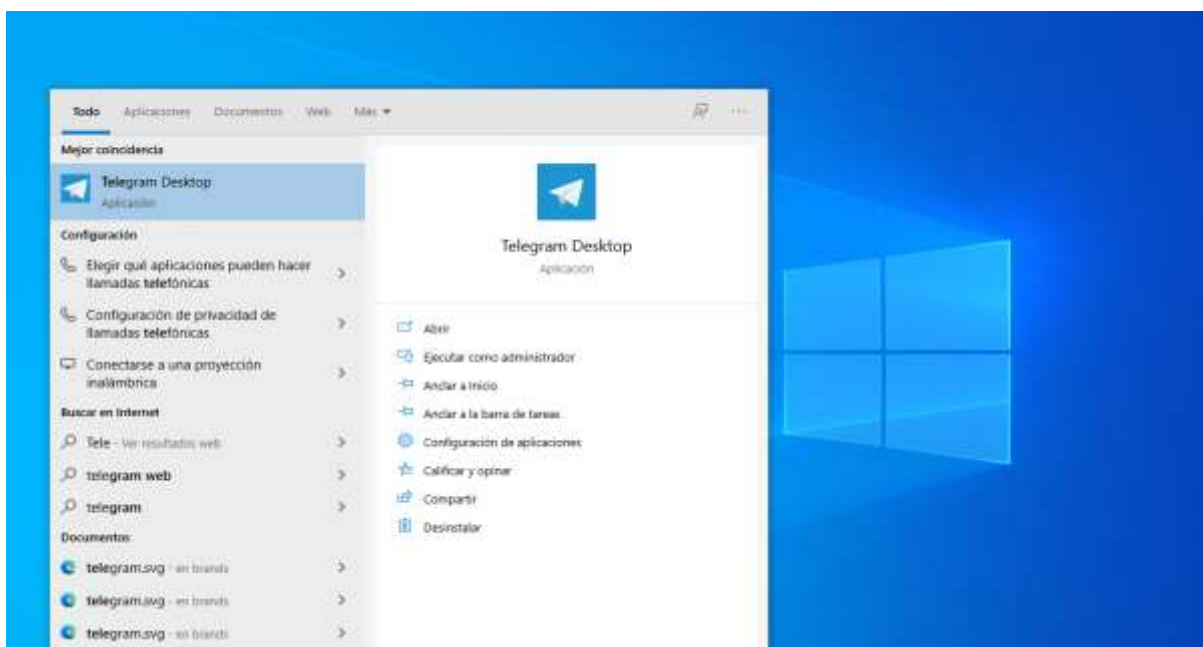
Todo Aplicaciones Documentos Web Más

Mejor coincidencia

Telegram Desktop
Aplicación

Configuración

Elegir qué aplicaciones pueden hacer llamadas telefónicas

Configuración de privacidad de llamadas telefónicas

Conectarse a una proyección inalámbrica

Buscar en Internet

Tele - Ver resultados web

telegram web

telegram

Documentos

telegram.svg - en brands

telegram.svg - en brands

telegram.svg - en brands

Telegram Desktop
Aplicación

Abrir

Ejecutar como administrador

Anclar a Inicio

Anclar a la barra de tareas

Configuración de aplicaciones

Calificar y opinar

Compartir

Desinstalar